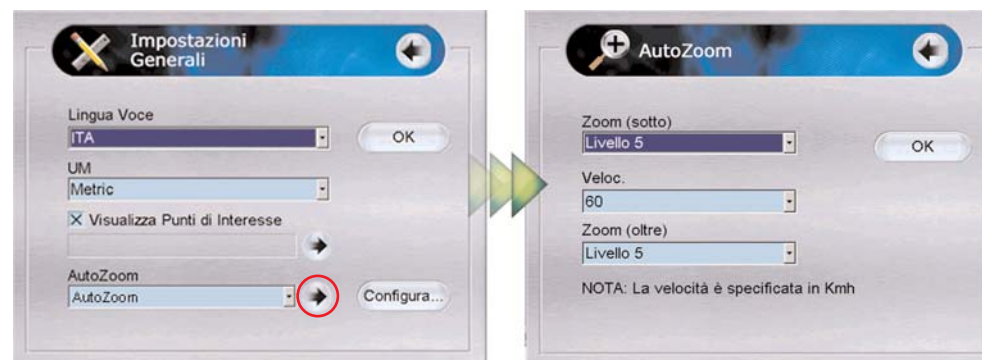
Impostazioni Generali

Lingua Voce
ITA
OK
UM
Metric
X Visualizza Punti di Interesse
AutoZoom
AutoZoom
Configura...

AutoZoom

Zoom (sotto)
Livello 5
OK
Veloc.
60
Zoom (oltre)
Livello 5
NOTA: La velocitá è specificata in Kmh